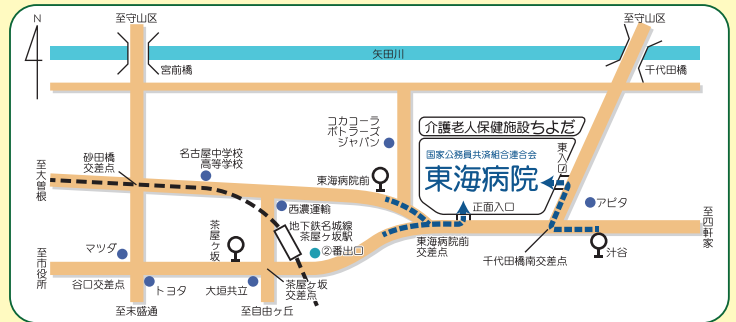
N

至守山区

至守山区

矢田川

宮前橋

千代田橋

コカコーラ
ボトラーズ
ジャパン

介護老人保健施設ちよだ

国家公務員共済組合連合会

東海病院

東入口

砂田橋
交差点

名古屋中学校
高等学校

東海病院前

アピタ

至大曽根

西濃運輸

正面入口

至四軒家

茶屋ヶ坂

地下鉄名城線
茶屋ヶ坂駅

②番出口

東海病院前
交差点

千代田橋南交差点

汁谷

至市役所

マツダ

谷口交差点

トヨタ

大垣共立

茶屋ヶ坂
交差点

至末盛通

至自由ヶ丘